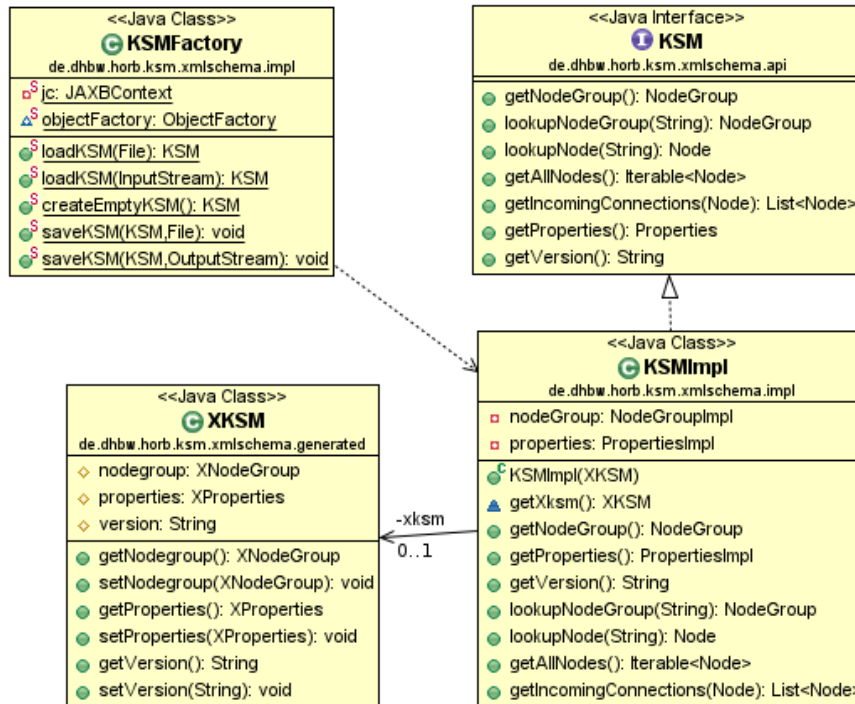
<<Java Class>>
KSMFactory
de.dhbw.horb.ksm.xmlschema.impl

jc: JAXBContext
objectFactory: ObjectFactory

loadKSM(File): KSM
loadKSM(InputStream): KSM
createEmptyKSM(): KSM
saveKSM(KSM,File): void
saveKSM(KSM,OutputStream): void

<<Java Interface>>
KSM
de.dhbw.horb.ksm.xmlschema.api

getNodeGroup(): NodeGroup
lookupNodeGroup(String): NodeGroup
lookupNode(String): Node
getAllNodes(): Iterable<Node>
getIncomingConnections(Node): List<Node>
getProperties(): Properties
getVersion(): String

<<Java Class>>
KSMImpl
de.dhbw.horb.ksm.xmlschema.impl

nodeGroup: NodeGroupImpl
properties: PropertiesImpl

KSMImpl(XKSM)
getXksm(): XKSM
getNodeGroup(): NodeGroup
getProperties(): PropertiesImpl
getVersion(): String
lookupNodeGroup(String): NodeGroup
lookupNode(String): Node
getAllNodes(): Iterable<Node>
getIncomingConnections(Node): List<Node>

-xksm
0..1

<<Java Class>>
XKSM
de.dhbw.horb.ksm.xmlschema.generated

nodegroup: XNodeGroup
properties: XProperties
version: String

getNodegroup(): XNodeGroup
setNodegroup(XNodeGroup): void
getProperties(): XProperties
setProperties(XProperties): void
getVersion(): String
setVersion(String): void